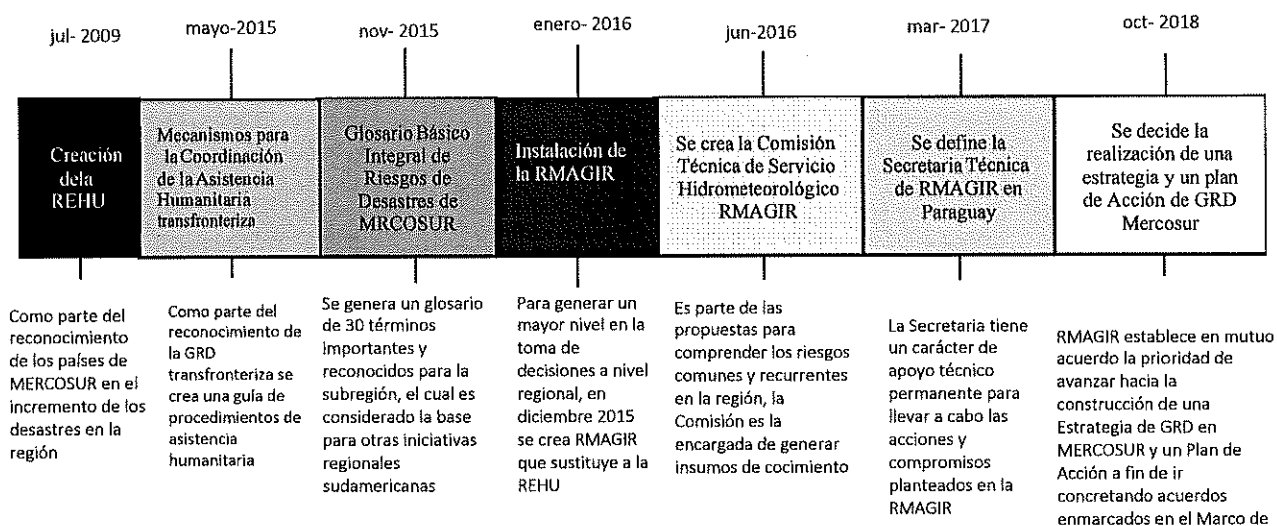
jul- 2009

Creación dela REHU

Como parte del reconocimiento de los países de MERCOSUR en el incremento de los desastres en la región

mayo-2015

Mecanismos para la Coordinación de la Asistencia Humanitaria transfronteriza

Como parte del reconocimiento de la GRD transfronteriza se crea una guía de procedimientos de asistencia humanitaria

nov- 2015

Glosario Básico Integral de Riesgos de Desastres de MRCOSUR

Se genera un glosario de 30 términos importantes y reconocidos para la subregión, el cual es considerado la base para otras iniciativas regionales sudamericanas

enero- 2016

Instalación de la RMAGIR

Para generar un mayor nivel en la toma de decisiones a nivel regional, en diciembre 2015 se crea RMAGIR que sustituye a la REHU

jun-2016

Se crea la Comisión Técnica de Servicio Hidrometeorológico RMAGIR

Es parte de las propuestas para comprender los riesgos comunes y recurrentes en la región, la Comisión es la encargada de generar insumos de cocimiento

mar- 2017

Se define la Secretaria Técnica de RMAGIR en Paraguay

La Secretaria tiene un carácter de apoyo técnico permanente para llevar a cabo las acciones y compromisos planteados en la RMAGIR

oct- 2018

Se decide la realización de una estrategia y un plan de Acción de GRD Mercosur

RMAGIR establece en mutuo acuerdo la prioridad de avanzar hacia la construcción de una Estrategia de GRD en MERCOSUR y un Plan de Acción a fin de ir concretando acuerdos enmarcados en el Marco de